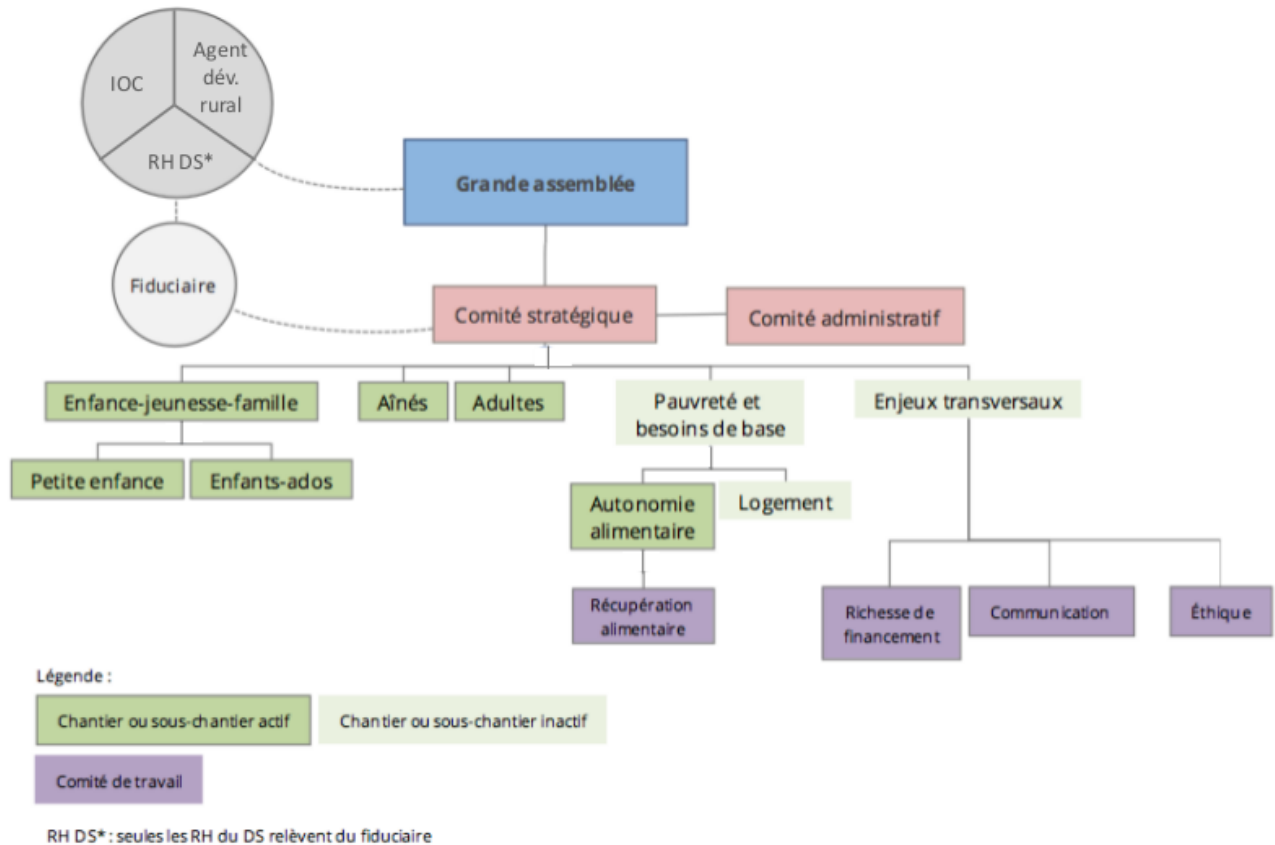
IOC

Agent dév. rural

RH DS*

Fiduciaire

Grande assemblée

Comité stratégique

Comité administratif

Enfance-jeunesse-famille

Aînés

Adultes

Pauvreté et besoins de base

Enjeux transversaux

Petite enfance

Enfants-ados

Autonomie alimentaire

Logement

Récupération alimentaire

Richesse de financement

Communication

Éthique

Légende :

Chantier ou sous-chantier actif

Chantier ou sous-chantier inactif

Comité de travail

RH DS* : seules les RH du DS relèvent du fiduciaire